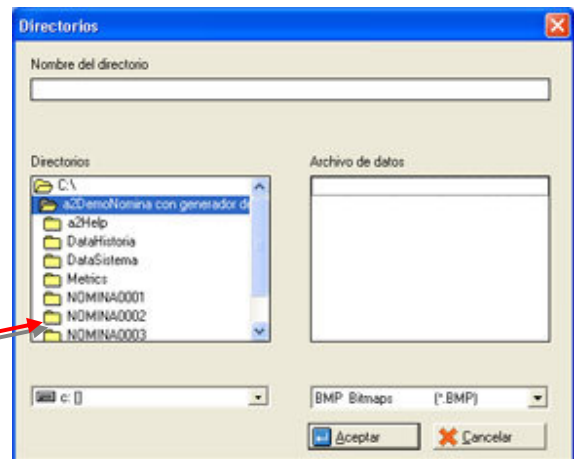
Directorios

Nombre del directorio

Directorios

C:\
a2DemoNomina con generador d
a2Help
DataHistoria
DataSistema
Metrics
NOMINA0001
NOMINA0002
NOMINA0003

Archivo de datos

c: []

BMP Bitmaps (*.BMP)

Aceptar

Cancelar